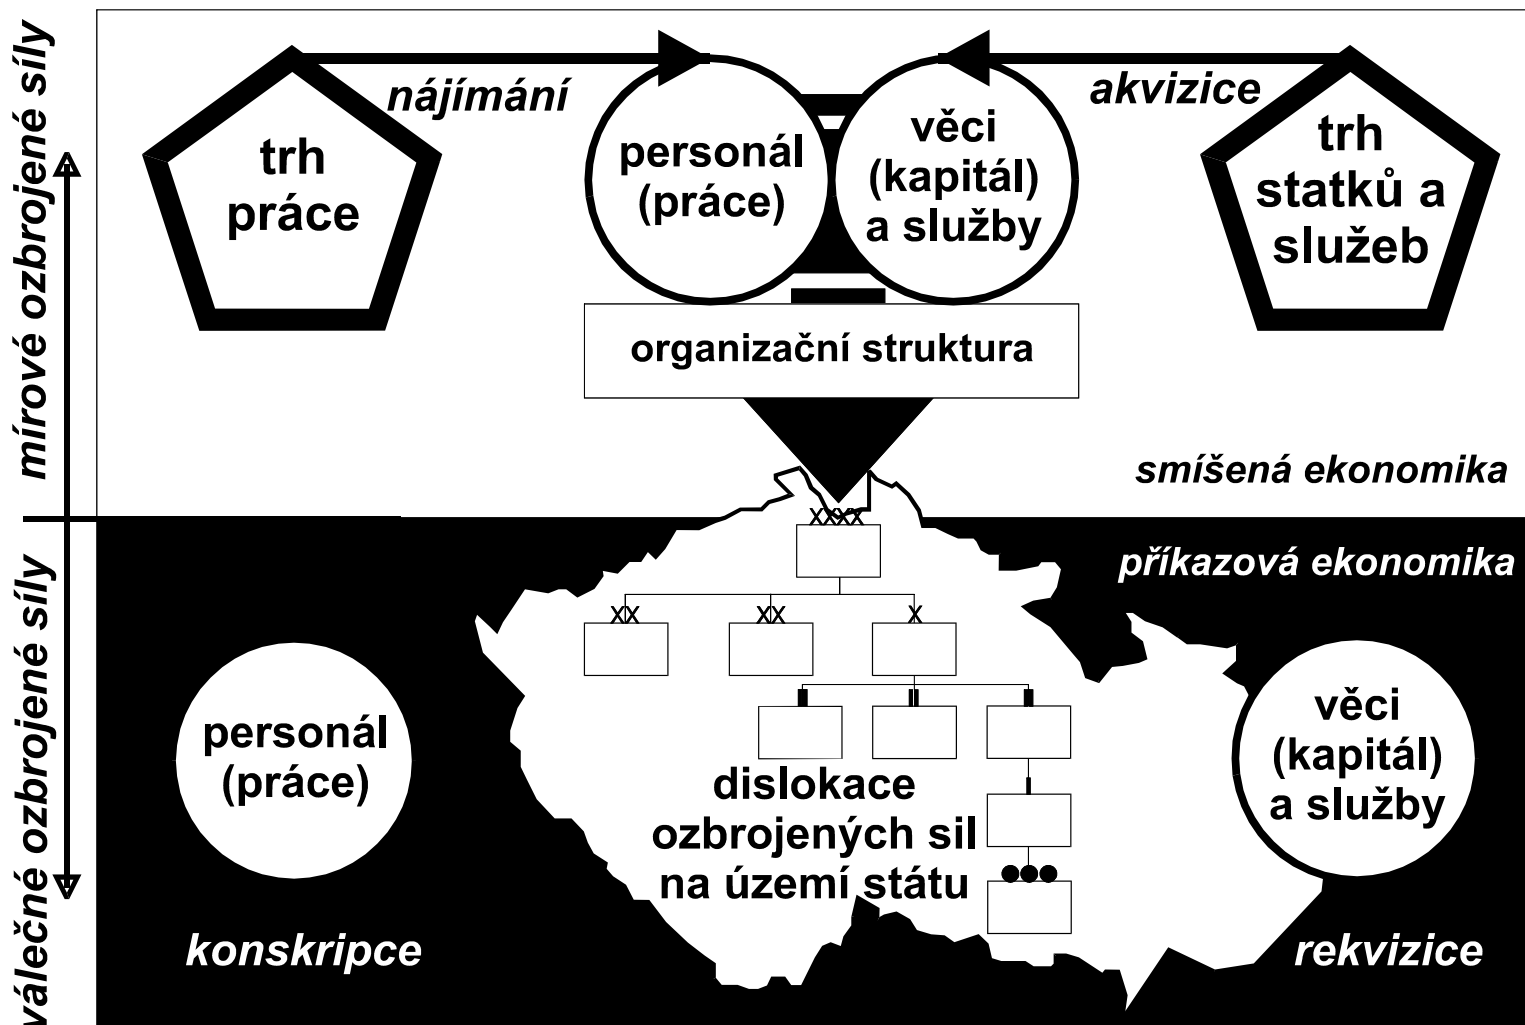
mírové ozbrojené síly

trh práce

nájímání

personál (práce)

věci (kapitál) a služby

akvizice

trh statků a služeb

organizační struktura

smíšená ekonomika

válečné ozbrojené síly

XXXX

příkazová ekonomika

XX

XX

X

personál (práce)

dislokace ozbrojených sil na území státu

věci (kapitál) a služby

konskripce

rekvizice